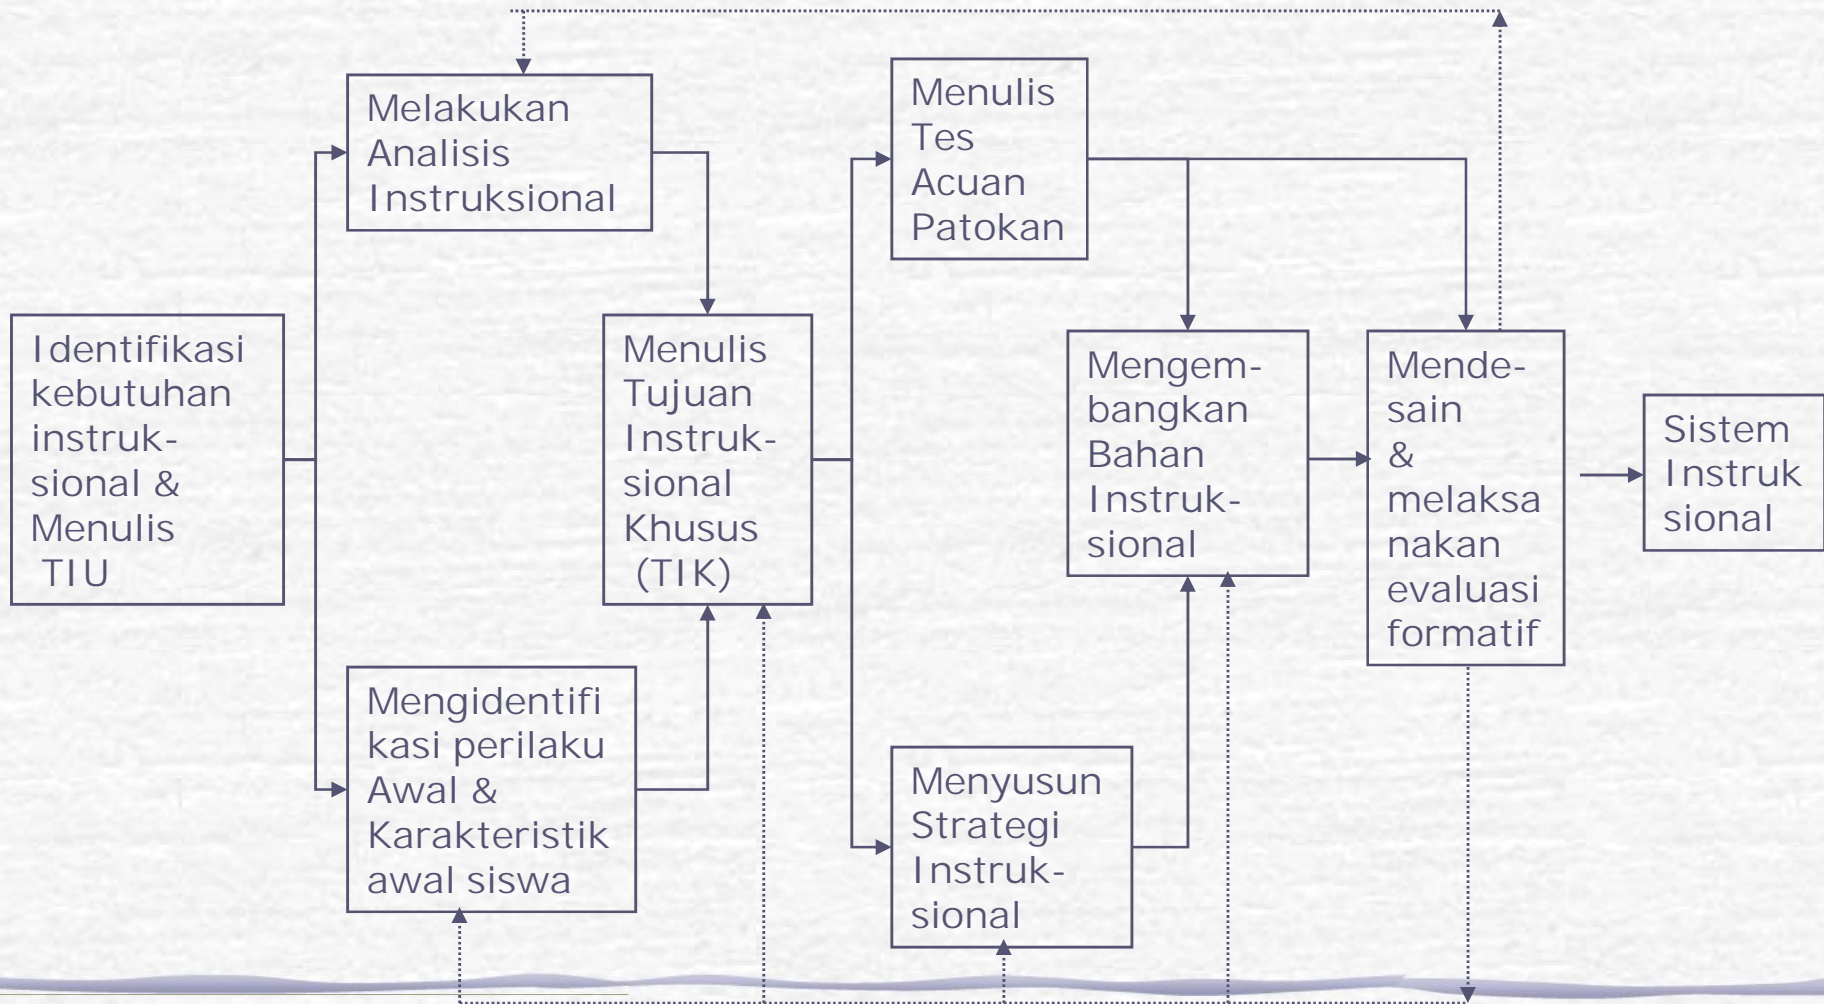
Identifikasi kebutuhan instruk-sional & Menulis TIU

Melakukan Analisis Instruksional

Mengidentifi kasi perilaku Awal & Karakteristik awal siswa

Menulis Tujuan Instruk-sional Khusus (TIK)

Menulis Tes Acuan Patokan

Menyusun Strategi Instruk-sional

Mengem-bangkan Bahan Instruk-sional

Mende-sain & melaksa nakan evaluasi formatif

Sistem Instruk sional